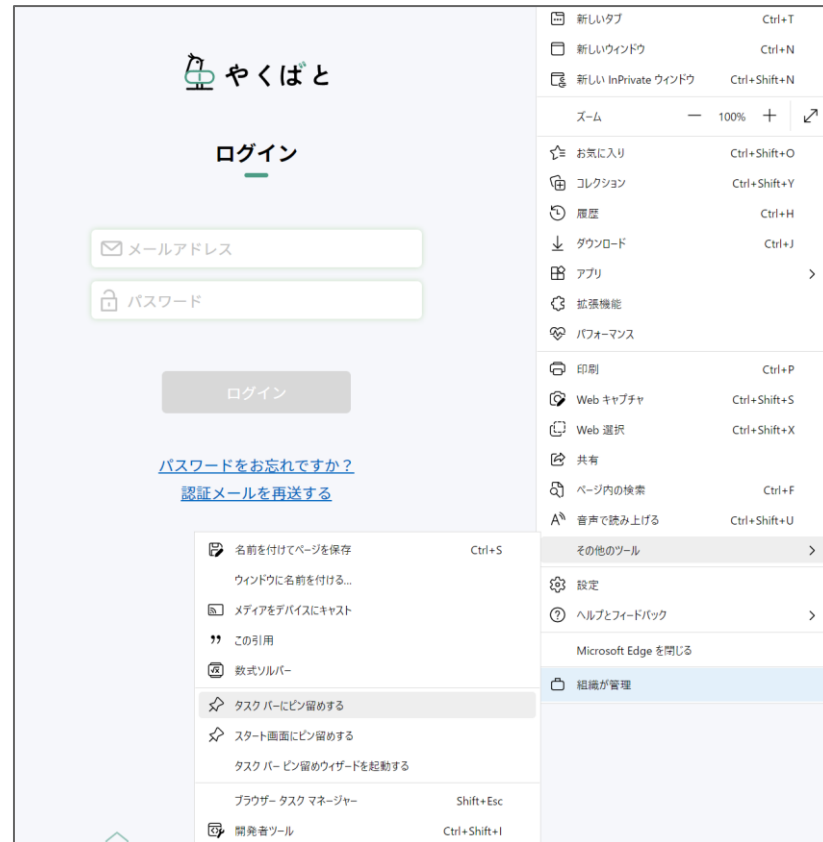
やくばと

ログイン

メールアドレス

パスワード

ログイン

パスワードをお忘れですか？
認証メールを再送する

新しいタブ Ctrl+T
新しいウィンドウ Ctrl+N
新しい InPrivate ウィンドウ Ctrl+Shift+N
ズーム — 100% +
お気に入り Ctrl+Shift+O
コレクション Ctrl+Shift+Y
履歴 Ctrl+H
ダウンロード Ctrl+J
アプリ
拡張機能
パフォーマンス
印刷 Ctrl+P
Web キャプチャ Ctrl+Shift+S
Web 選択 Ctrl+Shift+X
共有
ページ内の検索 Ctrl+F
音声で読み上げる Ctrl+Shift+U
その他のツール
設定
ヘルプとフィードバック
Microsoft Edge を閉じる
組織が管理

名前を付けてページを保存 Ctrl+S
ウィンドウに名前を付ける...
メディアをデバイスにキャスト
この引用
数式ソルバー
タスク バーにピン留めする
スタート画面にピン留めする
タスク バー ピン留めウィザードを起動する
ブラウザー タスク マネージャー Shift+Esc
開発者ツール Ctrl+Shift+I